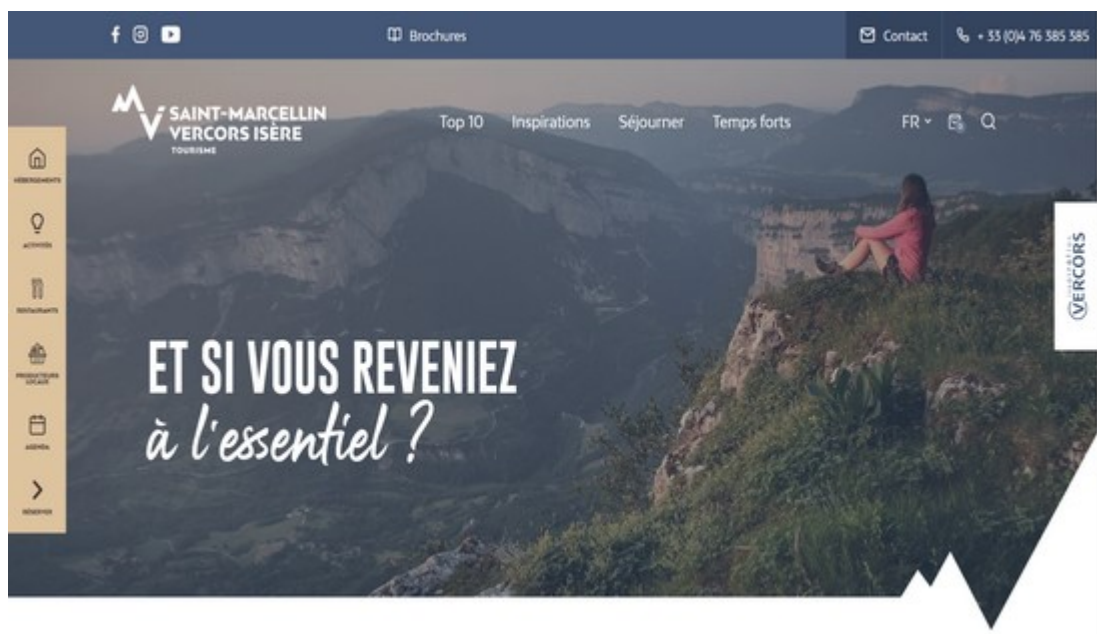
Brochures

Contact

+ 33 (0)4 76 385 385

SAINT-MARCELLIN VERCORS ISÈRE
TOURISME

Top 10 Inspirations Séjourner Temps forts

FR

HÉBERGEMENTS

ACTIVITÉS

RESTAURANTS

PRODUCTEURS LOCAUX

AGENDA

RÉSERVER

VERCORS

ET SI VOUS REVENIEZ
à l'essentiel ?